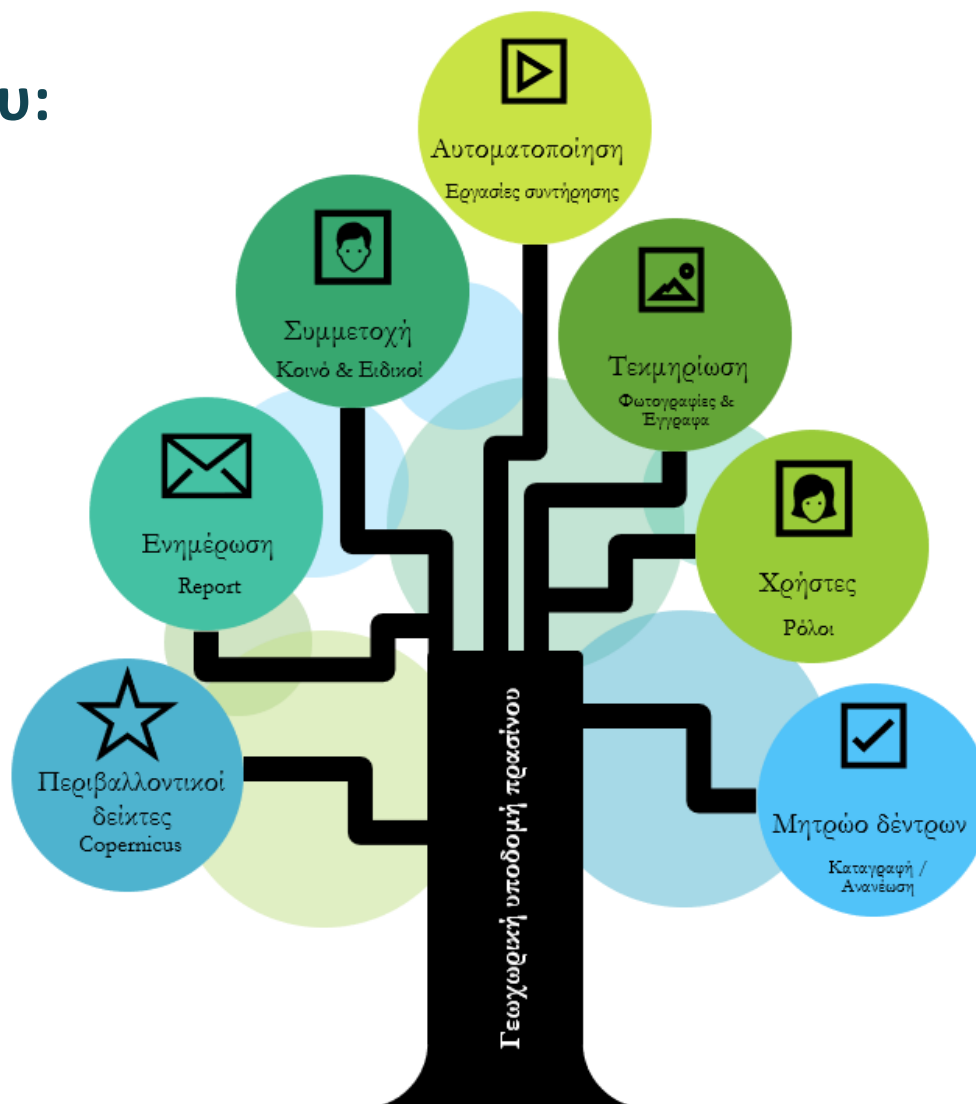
υ:

Αυτοματοποίηση
Εργασίες συντήρησης

Συμμετοχή
Κοινό & Ειδικοί

Τεκμηρίωση
Φωτογραφίες & Έγγραφα

Ενημέρωση
Report

Χρήστες
Ρόλοι

Περιβαλλοντικοί δείκτες
Copernicus

Μητρώο δέντρων
Καταγραφή / Ανανέωση

Γεωχωρική υποδομή πρασίνου